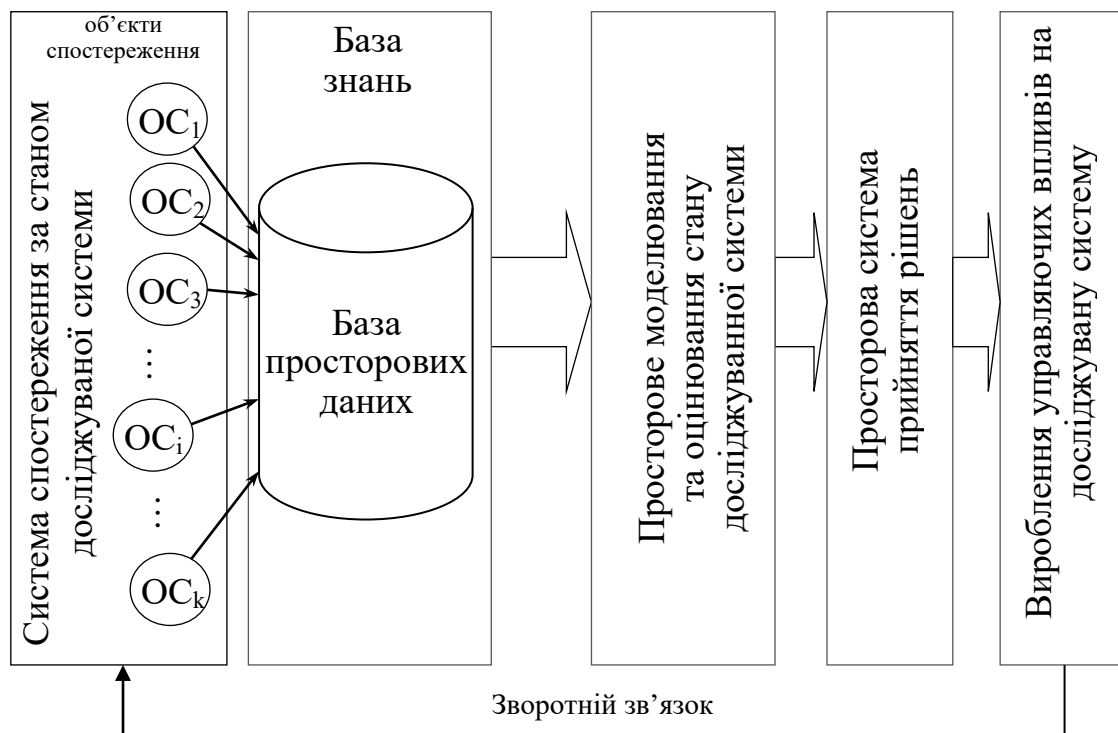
об'єкти спостереження

Система спостереження за станом досліджуваної системи

$OC_1$

$OC_2$

$OC_3$

...

$OC_i$

...

$OC_k$

База знань

База просторових даних

Просторове моделювання та оцінювання стану досліджуваної системи

Просторова система прийняття рішень

Вироблення управляючих впливів на досліджувану систему

Зворотній зв'язок